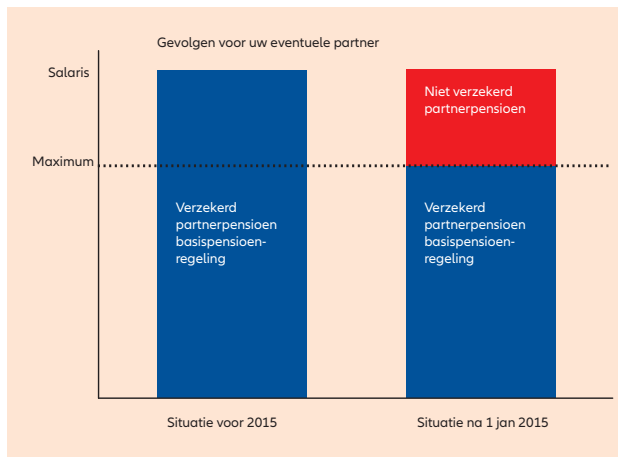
Gevolgen voor uw eventuele partner

Salaris

Maximum

Verzekerd partnerpensioen basispensioen-regeling

Niet verzekerd partnerpensioen

Verzekerd partnerpensioen basispensioen-regeling

Situatie voor 2015

Situatie na 1 jan 2015